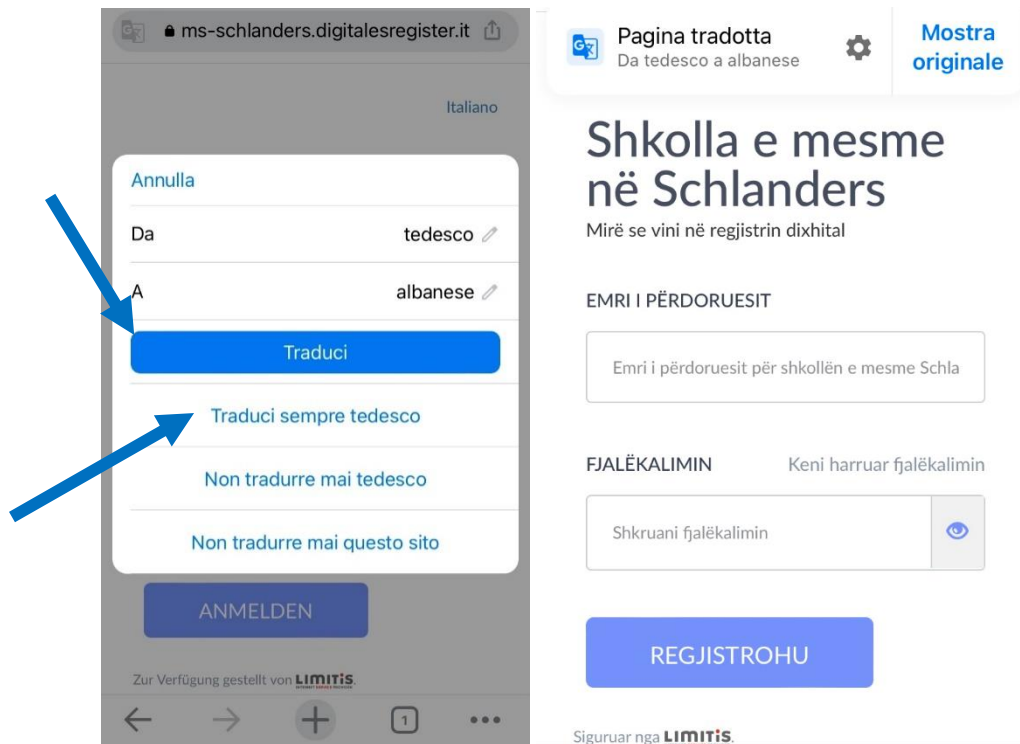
ms-schlanders.digitalesregister.it

Italiano

Annulla

Da tedesco

A albanese

Traduci

Traduci sempre tedesco

Non tradurre mai tedesco

Non tradurre mai questo sito

ANMELDEN

Zur Verfügung gestellt von LIMITIS.

1

Pagina tradotta
Da tedesco a albanese

Mostra originale

Shkolla e mesme në Schlanders

Mirë se vini në regjistrin dixhital

EMRI I PËRDORUESIT

Emri i përdoruesit për shkollën e mesme Schla

FJALËKALIMIN

Keni harruar fjalëkalimin

Shkruani fjalëkalimin

REGJISTROHU

Siguruar nga LIMITIS.